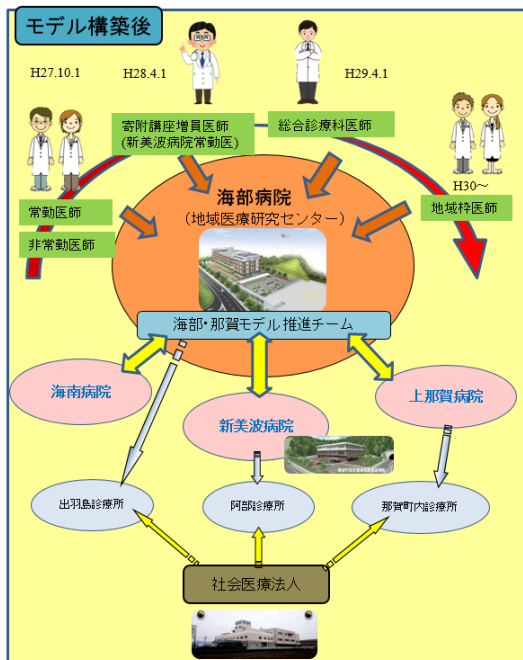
モデル構築後

H27.10.1

H28.4.1

H29.4.1

寄附講座増員医師
(新美波病院常勤医)

総合診療科医師

常勤医師

非常勤医師

海部病院
(地域医療研究センター)

H30～

地域枠医師

海部・那賀モデル推進チーム

海南病院

新美波病院

上那賀病院

出羽島診療所

阿部診療所

那賀町内診療所

社会医療法人